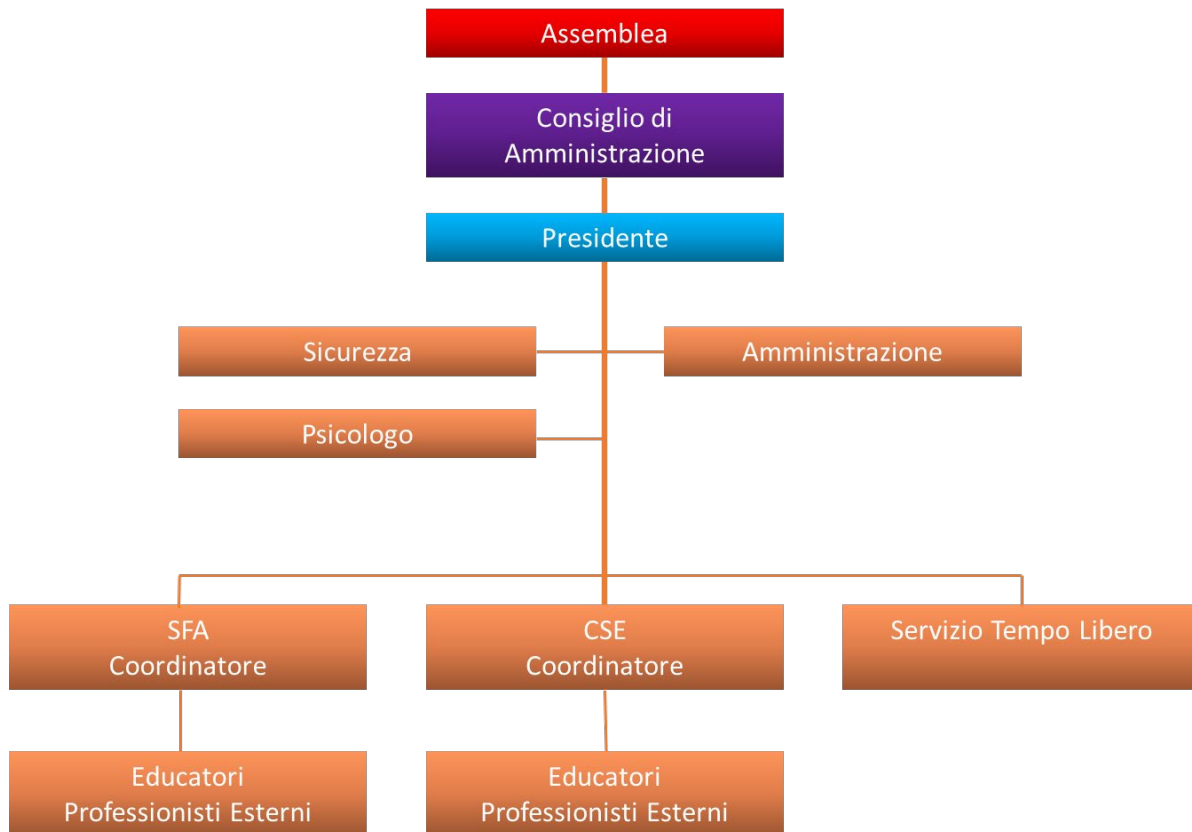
Assemblea

Consiglio di Amministrazione

Presidente

Sicurezza

Amministrazione

Psicologo

SFA
Coordinatore

CSE
Coordinatore

Servizio Tempo Libero

Educatori
Professionisti Esterni

Educatori
Professionisti Esterni